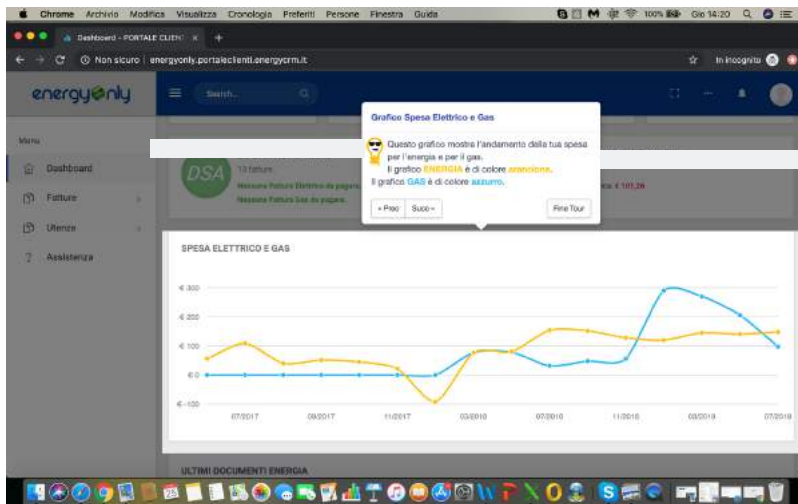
Chrome Archivio Modifica Visualizza Cronologia Preferiti Persone Finestra Guida

100% Gio 14:20

Dashboard - PORTALE CLIENT ×

Non sicuro | energyonly.portaleclienti.energycrm.it

In incognito

energyonly

Search...

Menu

Dashboard

Fatture

Utenze

Assistenza

DSA

13 fatture

Nessuna Fattura Elettrico da pagare

Nessuna Fattura Gas da pagare

€ 101,26

Grafico Spesa Elettrico e Gas

Questo grafico mostra l'andamento della tua spesa per l'energia e per il gas.
Il grafico ENERGIA è di colore arancione.
Il grafico GAS è di colore azzurro.

« Prec

Succ »

Fine Tour

SPESA ELETTRICO E GAS

€ 300

€ 200

€ 100

€ 0

€ -100

07/2017

09/2017

11/2017

03/2018

07/2018

11/2018

03/2019

07/2019

ULTIMI DOCUMENTI ENERGIA